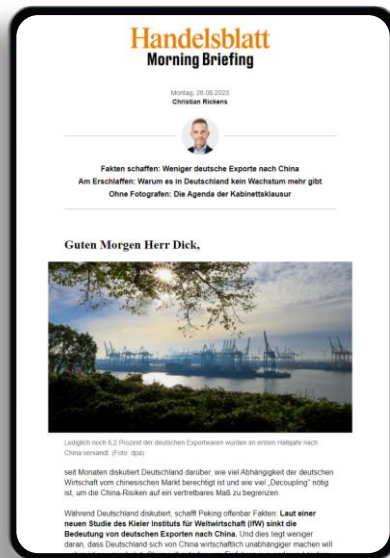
Handelsblatt
Morning Briefing

Montag, 28.08.2023
Christian Rickens

Fakten schaffen: Weniger deutsche Exporte nach China
Am Erschlaffen: Warum es in Deutschland kein Wachstum mehr gibt
Ohne Fotografen: Die Agenda der Kabinettsklausur

Guten Morgen Herr Dick,

Lediglich noch 6,2 Prozent der deutschen Exportwaren wurden im ersten Halbjahr nach China versandt. (Foto: dpa)

seit Monaten diskutiert Deutschland darüber, wie viel Abhängigkeit der deutschen Wirtschaft vom chinesischen Markt berechtigt ist und wie viel „Decoupling" nötig ist, um die China-Risiken auf ein vertretbares Maß zu begrenzen.

Während Deutschland diskutiert, schafft Peking offenbar Fakten: Laut einer neuen Studie des Kieler Instituts für Weltwirtschaft (IfW) sinkt die Bedeutung von deutschen Exporten nach China. Und dies liegt weniger daran, dass Deutschland sich von China wirtschaftlich unabhängiger machen will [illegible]